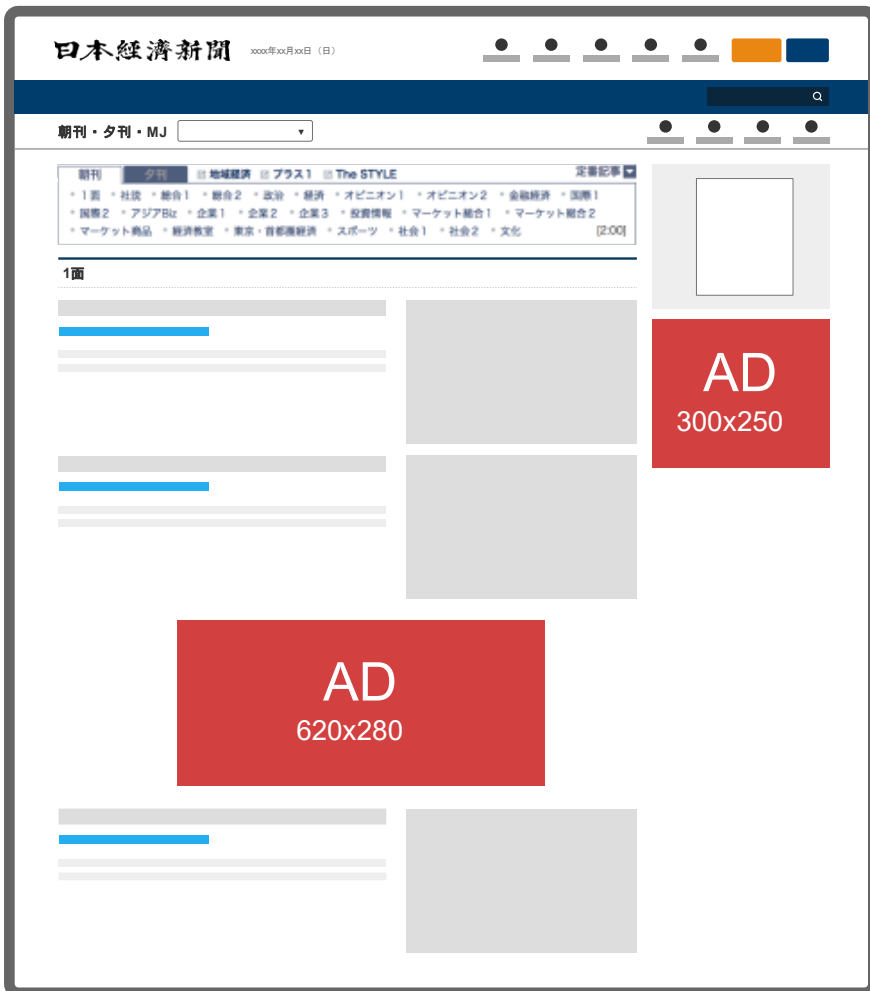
日本経済新聞 xxxx年xx月xx日（日）

朝刊・夕刊・MJ

朝刊 夕刊 地域経済 プラス1 The STYLE 定番記事

1面 社説 総合1 総合2 政治 経済 オピニオン1 オピニオン2 金融経済 国際1 国際2 アジアBiz 企業1 企業2 企業3 投資情報 マーケット総合1 マーケット総合2 マーケット商品 経済教室 東京・首都圏経済 スポーツ 社会1 社会2 文化 [2:00]

1面

AD
300x250

AD
620x280